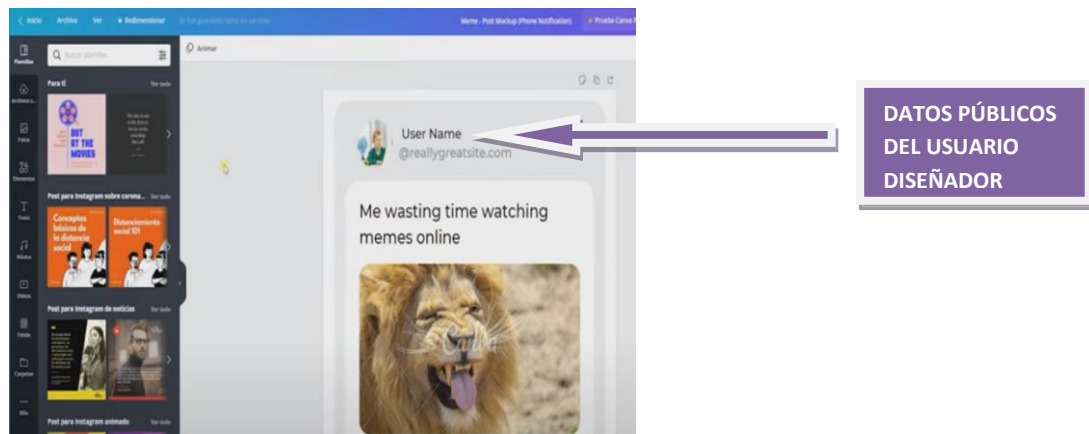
Inicio Archivo Ver Redimensionar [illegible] Meme - Post Mockup (Phone Notification) Prueba Canva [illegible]

Plantillas Archivos subidos Fotos Elementos Texto Música Vídeos Fondo Carpetas Más

Buscar plantillas

Animar

Para ti Ver todo

OUT AT THE MOVIES

Post para Instagram sobre corona... Ver todo

Conceptos básicos de la distancia social

Distanciamiento social 101

Post para Instagram de noticias Ver todo

Post para Instagram animado Ver todo

User Name
@reallygreatsite.com

Me wasting time watching memes online

Canva

DATOS PÚBLICOS DEL USUARIO DISEÑADOR